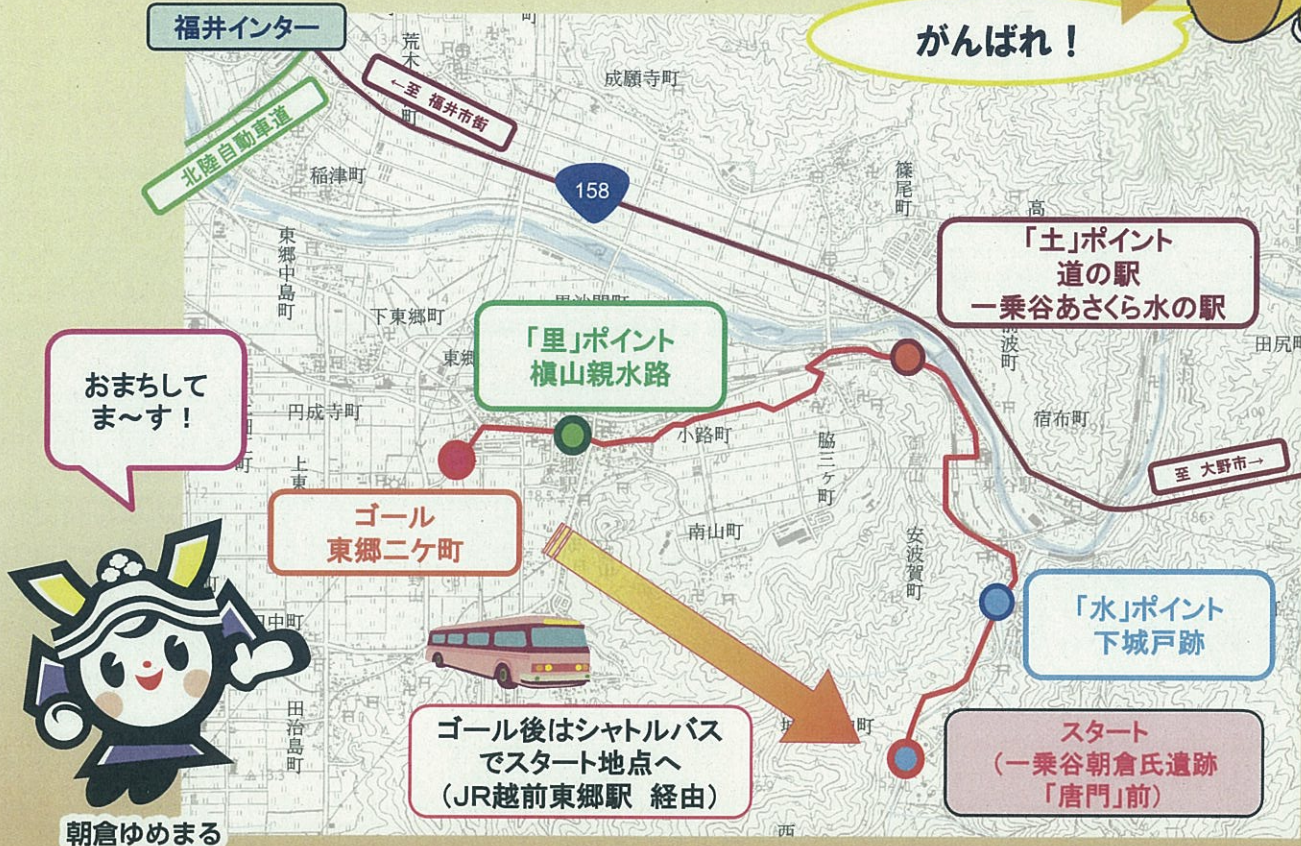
福井インター

がんばれ！

荒木町

←至 福井市街

成願寺町

北陸自動車道

158

稲津町

篠尾町

高

東郷中島町

「土」ポイント
道の駅
一乗谷あさくら水の駅

下東郷町

「里」ポイント
槇山親水路

東郷

波町

田尻町

おまちしてま〜す！

円成寺町

小路町

脇三ケ町

宿布町

上東

至 大野市→

ゴール
東郷二ケ町

南山町

安波賀町

「水」ポイント
下城戸跡

中町

田治島町

ゴール後はシャトルバスでスタート地点へ
（JR越前東郷駅 経由）

町

スタート
（一乗谷朝倉氏遺跡
「唐門」前）

西

朝倉ゆめまる